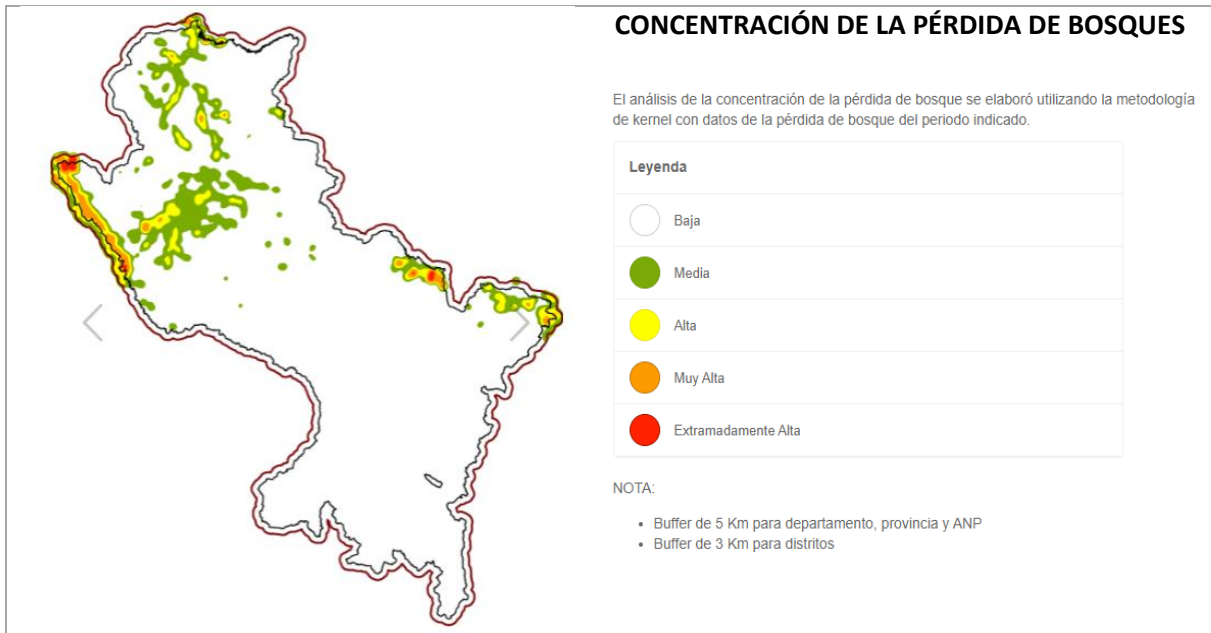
CONCENTRACIÓN DE LA PÉRDIDA DE BOSQUES

El análisis de la concentración de la pérdida de bosque se elaboró utilizando la metodología de kernel con datos de la pérdida de bosque del periodo indicado.

Leyenda

Baja

Media

Alta

Muy Alta

Extramadamente Alta

NOTA:

- Buffer de 5 Km para departamento, provincia y ANP
- Buffer de 3 Km para distritos